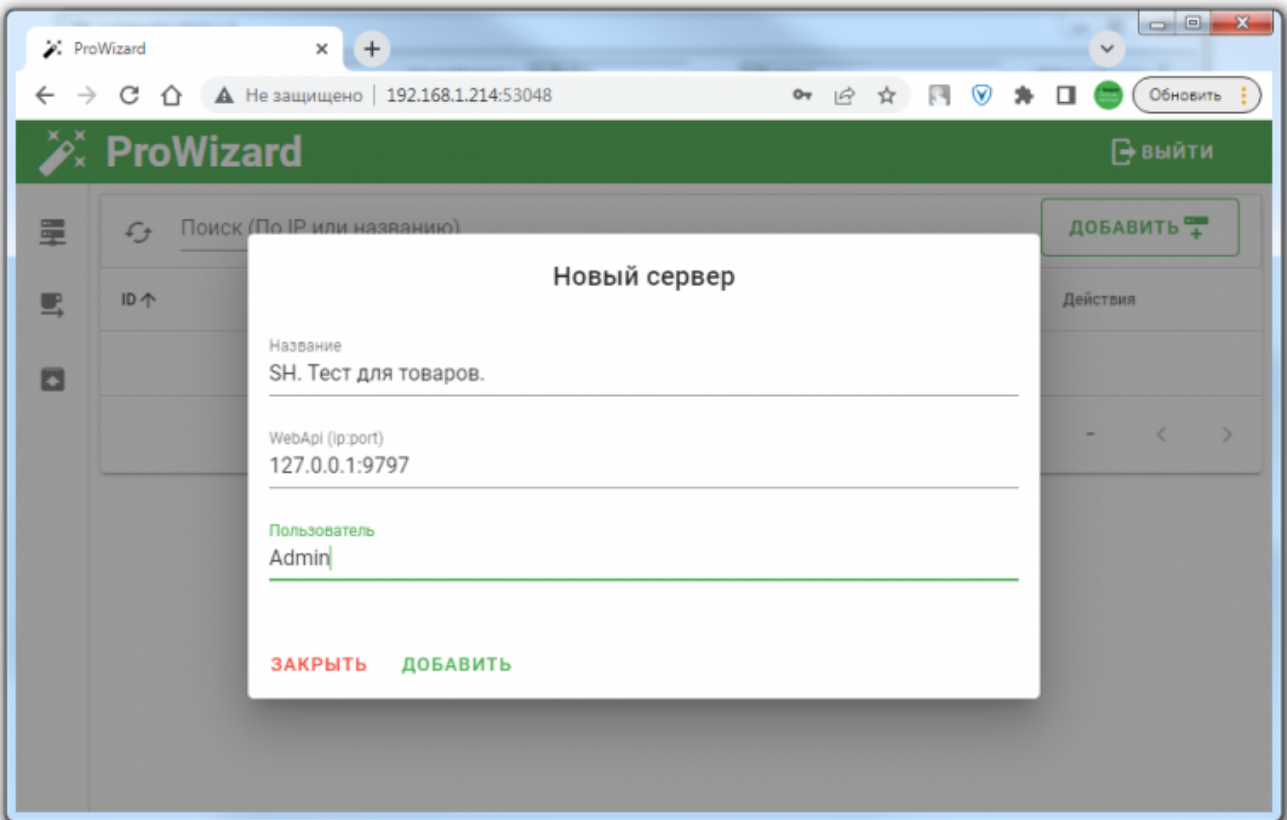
ProWizard
Не защищено | 192.168.1.214:53048
Обновить
ProWizard
ВЫЙТИ
Поиск (По IP или названию)
ДОБАВИТЬ
ID
Действия
-

Новый сервер

Название
SH. Тест для товаров.

WebApi (ip:port)
127.0.0.1:9797

Пользователь
Admin

ЗАКРЫТЬ ДОБАВИТЬ